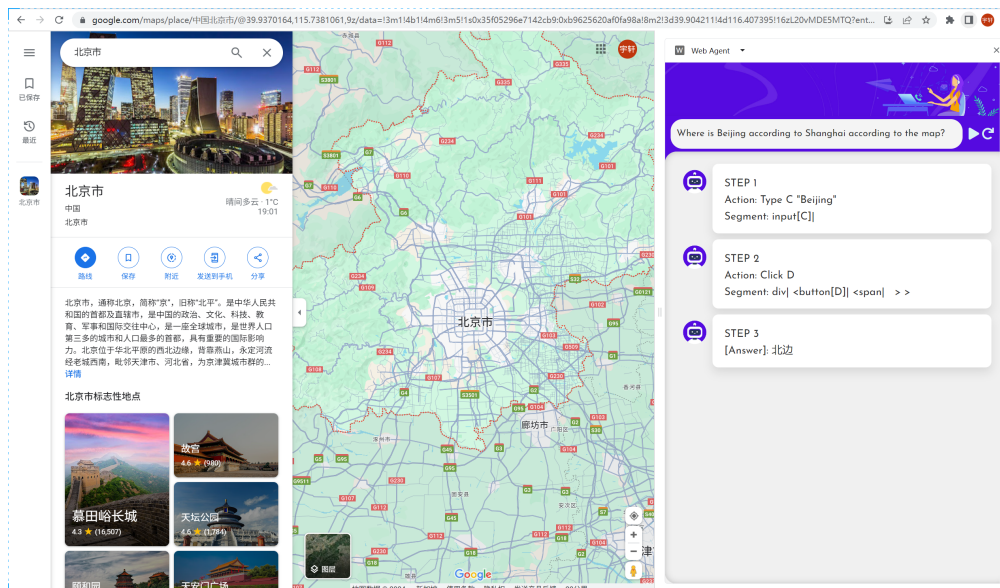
google.com/maps/place/中国北京市/@39.9370164,115.7381061,9z/data=!3m1!4b1!4m6!3m5!1s0x35f05296e7142cb9:0xb9625620af0fa98a!8m2!3d39.904211!4d116.407395!16zL20vMDE5MTQ?ent...

北京市

已保存

最近

北京市

北京市
中国
北京市

晴间多云 · 1°C
19:01

路线 保存 附近 发送到手机 分享

北京市，通称"京"，旧称"北平"，是中华人民共和国的首都及直辖市，是中国的政治、文化、科技、教育、军事和国际交往中心，是一座全球城市，是世界人口第三多的城市和人口最多的首都，具有重要的国际影响力。北京位于华北平原的西北边缘，背靠燕山，永定河流经老城西南，毗邻天津市、河北省，为京津冀城市群的...
详情

北京市标志性地点

慕田峪长城
4.3 ★ (16,507)

故宫
4.6 ★ (980)

天坛公园
4.6 ★ (1,784)

颐和园

天安门广场

北京市

廊坊市

图层

Google

宇轩

Web Agent

Where is Beijing according to Shanghai according to the map?

STEP 1
Action: Type C "Beijing"
Segment: input[C]|

STEP 2
Action: Click D
Segment: div| <button[D]| <span| > >

STEP 3
[Answer]: 北边